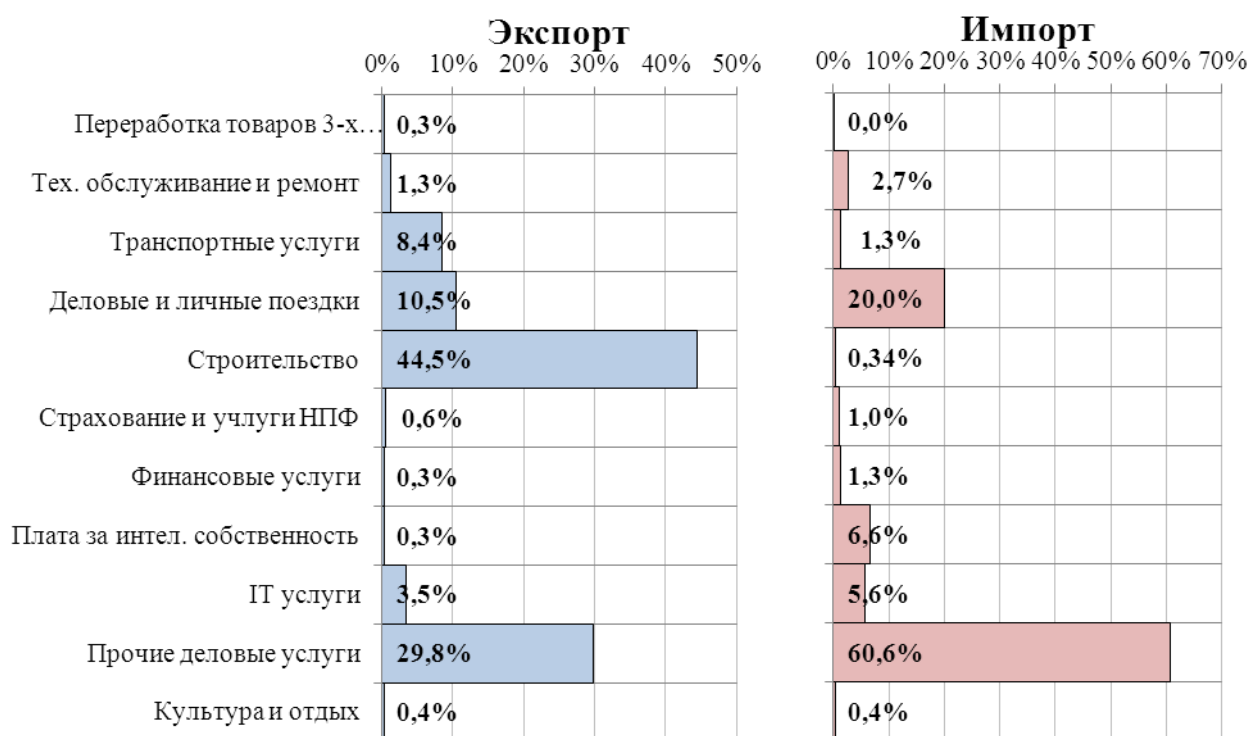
Экспорт

0% 10% 20% 30% 40% 50%

Импорт

0% 10% 20% 30% 40% 50% 60% 70%

| | Экспорт | Импорт |
|---|---|---|
| Переработка товаров 3-х… | 0,3% | 0,0% |
| Тех. обслуживание и ремонт | 1,3% | 2,7% |
| Транспортные услуги | 8,4% | 1,3% |
| Деловые и личные поездки | 10,5% | 20,0% |
| Строительство | 44,5% | 0,34% |
| Страхование и учлуги НПФ | 0,6% | 1,0% |
| Финансовые услуги | 0,3% | 1,3% |
| Плата за интел. собственность | 0,3% | 6,6% |
| IT услуги | 3,5% | 5,6% |
| Прочие деловые услуги | 29,8% | 60,6% |
| Культура и отдых | 0,4% | 0,4% |